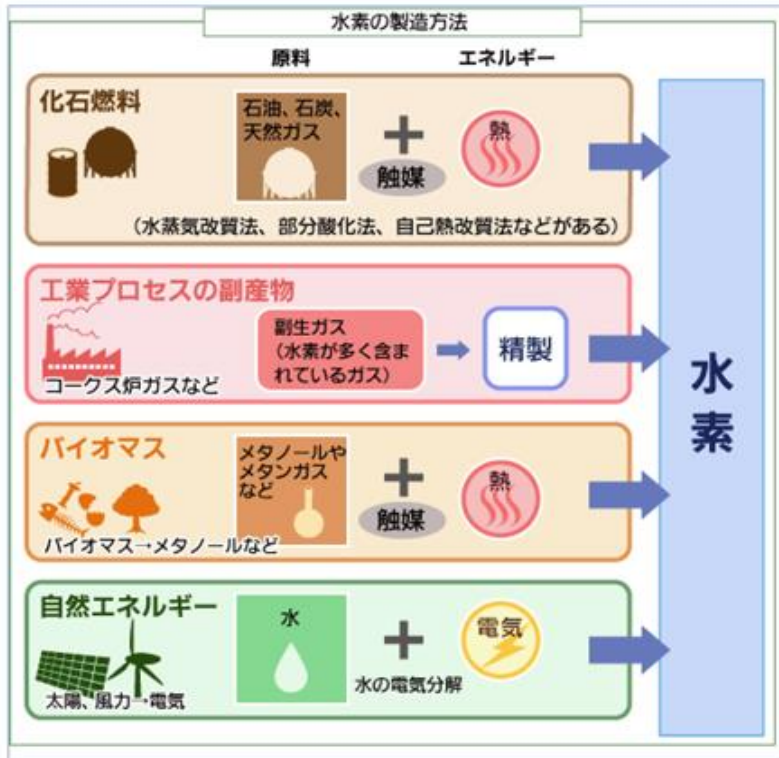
水素の製造方法

原料

エネルギー

化石燃料

石油、石炭、天然ガス

触媒

熱

(水蒸気改質法、部分酸化法、自己熱改質法などがある)

工業プロセスの副産物

副生ガス (水素が多く含まれているガス)

精製

コークス炉ガスなど

バイオマス

メタノールやメタンガスなど

触媒

熱

バイオマス→メタノールなど

自然エネルギー

水

電気

水の電気分解

太陽、風力→電気

水素